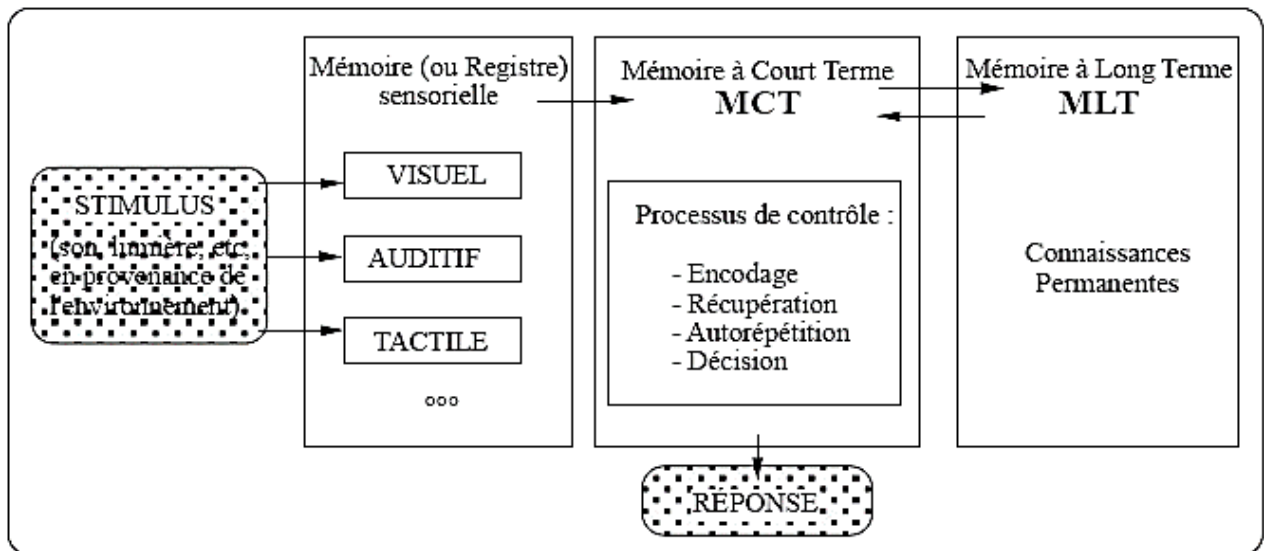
STIMULUS
(son, lumière, etc.
en provenance de
l'environnement)

Mémoire (ou Registre)
sensorielle

VISUEL

AUDITIF

TACTILE

ooo

Mémoire à Court Terme
MCT

Processus de contrôle :

- Encodage
- Récupération
- Autorépétition
- Décision

Mémoire à Long Terme
MLT

Connaissances
Permanentes

RÉPONSE